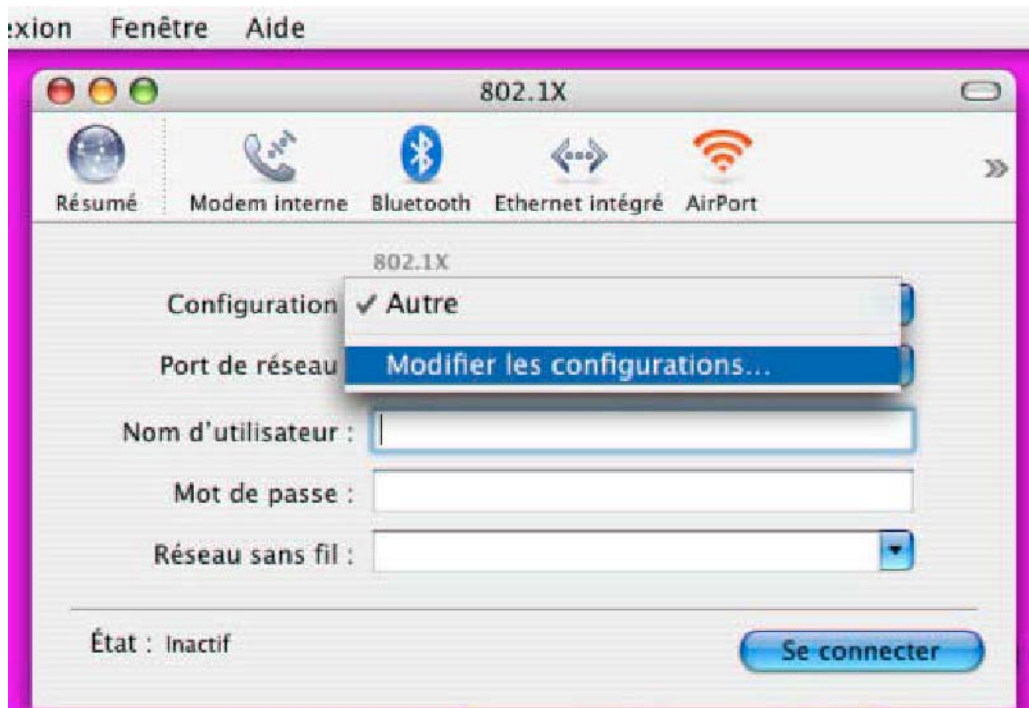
:xion Fenêtre Aide

802.1X

Résumé Modem interne Bluetooth Ethernet intégré AirPort »

802.1X

Configuration ✓ Autre

Port de réseau Modifier les configurations...

Nom d'utilisateur :

Mot de passe :

Réseau sans fil :

État : Inactif

Se connecter